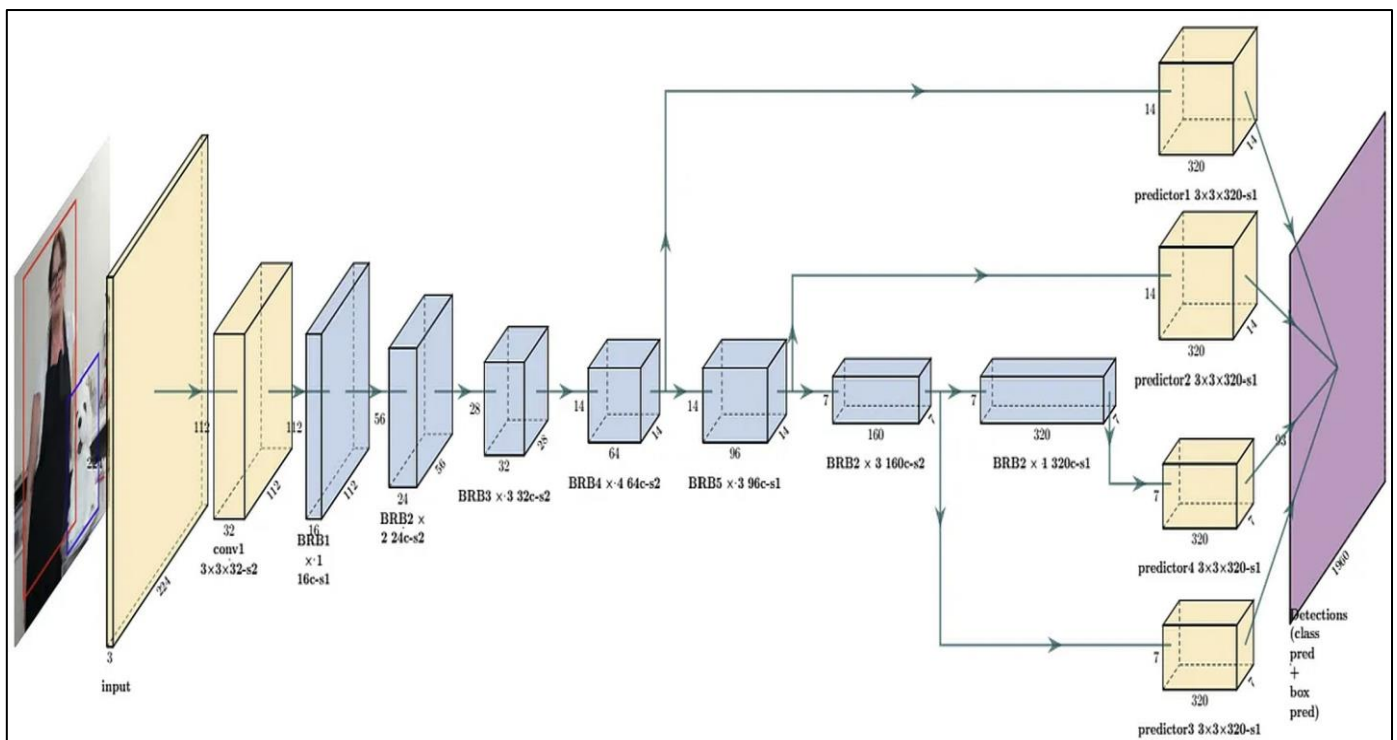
224
224
3
input

112
112
32
conv1
3×3×32-s2

112
16
BRB1
×1
16c-s1

56
56
24
BRB2 ×
2 24c-s2

28
28
32
BRB3 × 3 32c-s2

14
14
64
BRB4 × 4 64c-s2

14
14
96
BRB5 × 3 96c-s1

7
7
160
BRB2 × 3 160c-s2

7
7
320
BRB2 × 1 320c-s1

14
14
320
predictor1 3×3×320-s1

14
14
320
predictor2 3×3×320-s1

7
7
320
predictor4 3×3×320-s1

7
7
320
predictor3 3×3×320-s1

93
1960
Detections
(class
pred
+
box
pred)